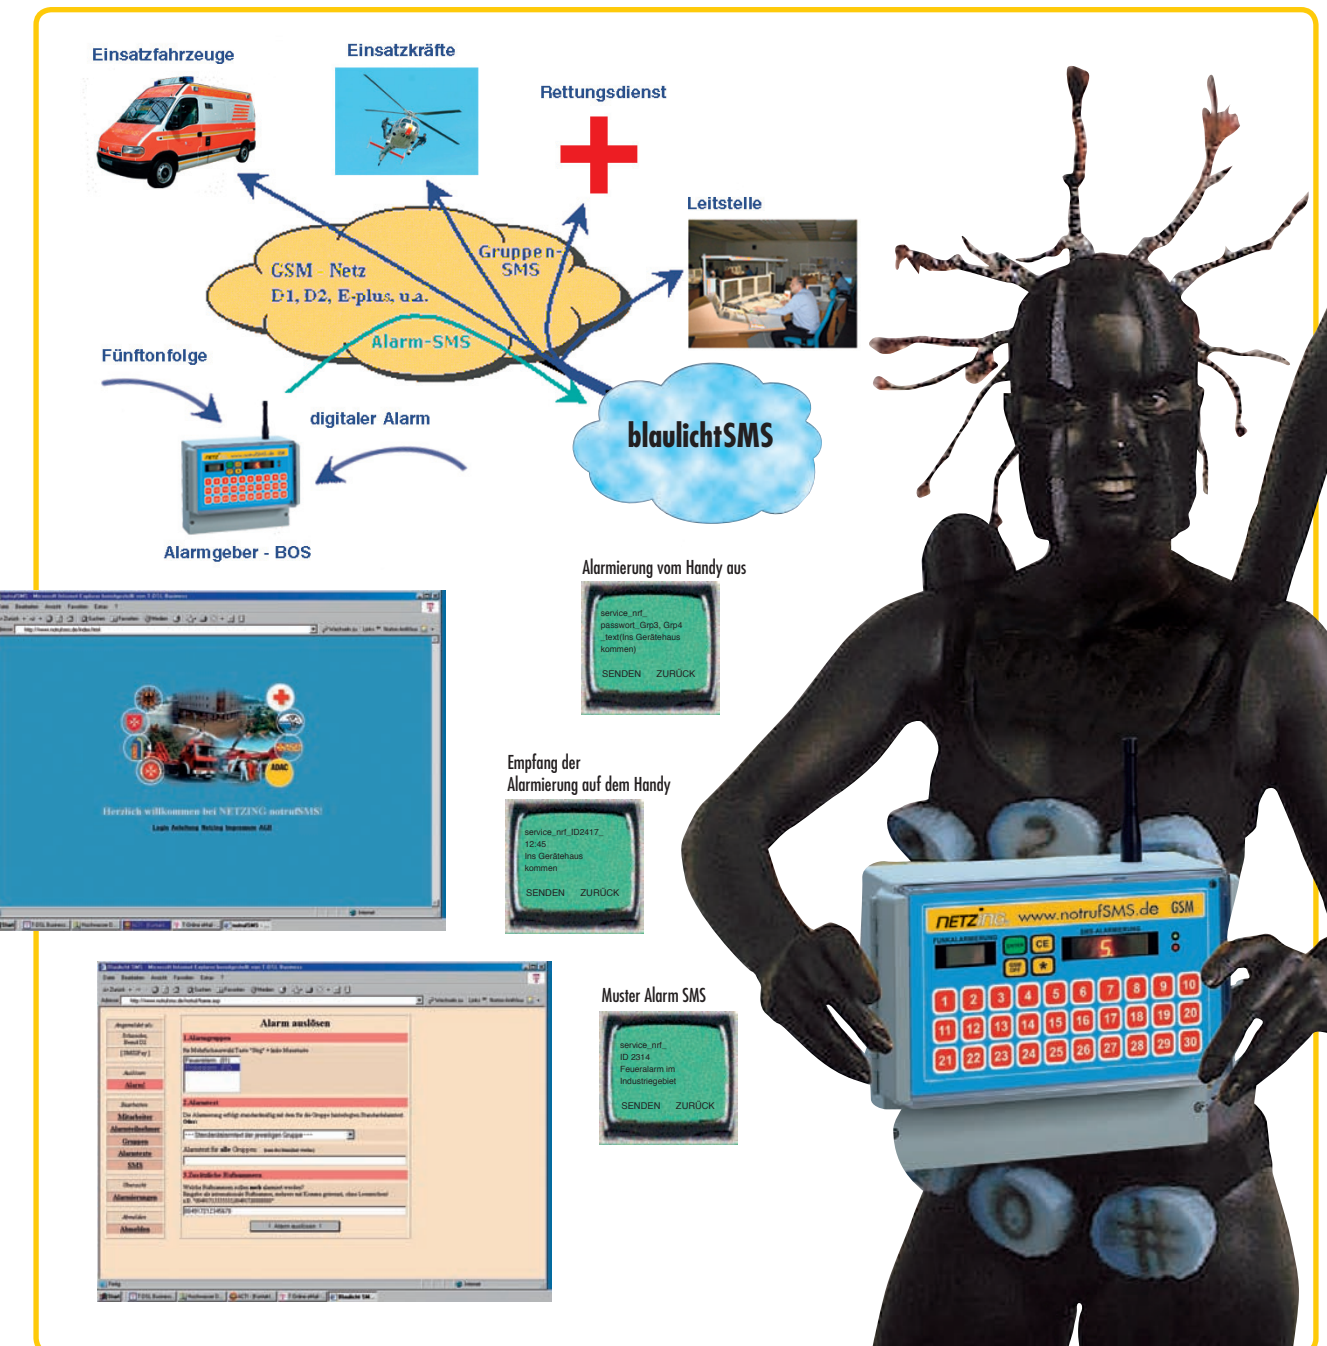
Einsatzfahrzeuge

Einsatzkräfte

Rettungsdienst

Leitstelle

GSM - Netz
D1, D2, E-plus, u.a.

Gruppen-SMS

Alarm-SMS

Fünftonfolge

digitaler Alarm

blaulichtSMS

Alarmgeber - BOS

Alarmierung vom Handy aus

service_nrf_
passwort_Grp3, Grp4
_text(Ins Gerätehaus kommen)
SENDEN ZURÜCK

Herzlich willkommen bei NETZING notrufSMS!

Empfang der Alarmierung auf dem Handy

service_nrf_ID2417_
12:45
Ins Gerätehaus kommen
SENDEN ZURÜCK

Alarm auslösen

Muster Alarm SMS

service_nrf_
ID 2314
Feueralarm im Industriegebiet
SENDEN ZURÜCK

NETZING www.notrufSMS.de GSM
CE
5
1 2 3 4 5 6 7 8 9 10
11 12 13 14 15 16 17 18 19 20
21 22 23 24 25 26 27 28 29 30